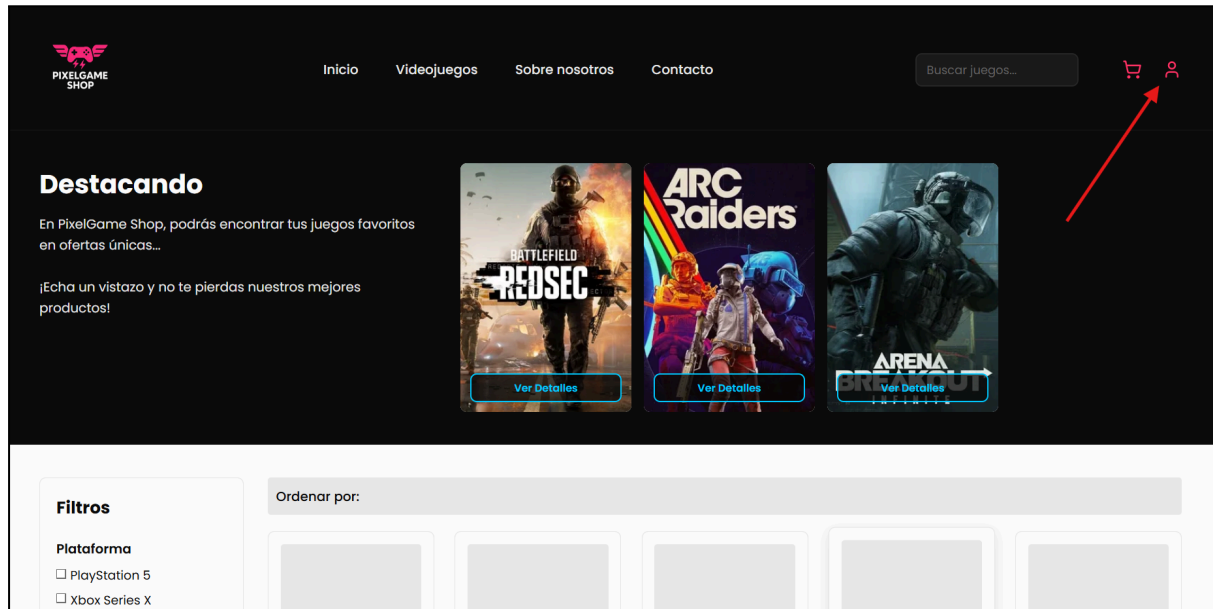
PIXELGAME SHOP

Inicio Videojuegos Sobre nosotros Contacto

Buscar juegos...

Destacando

En PixelGame Shop, podrás encontrar tus juegos favoritos en ofertas únicas...

¡Echa un vistazo y no te pierdas nuestros mejores productos!

BATTLEFIELD REDSEC

Ver Detalles

ARC Raiders

Ver Detalles

ARENA BREAKOUT INFINITE

Ver Detalles

Filtros

Plataforma

☐ PlayStation 5

☐ Xbox Series X

Ordenar por: